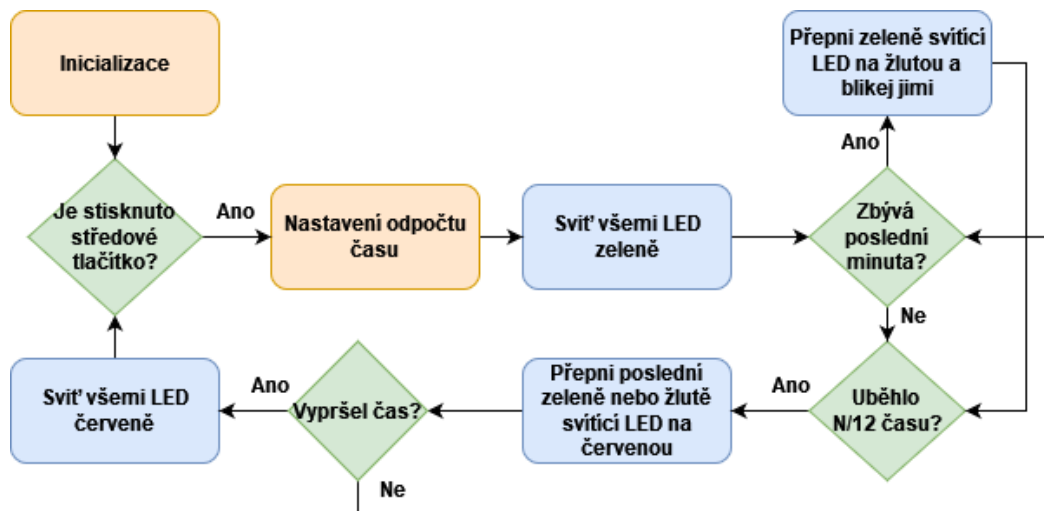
Inicializace

Je stisknuto středové tlačítko?

Ano

Nastavení odpočtu času

Sviť všemi LED zeleně

Přepni zeleně svítící LED na žlutou a blikej jimi

Ano

Zbývá poslední minuta?

Ne

Ano

Uběhlo N/12 času?

Přepni poslední zeleně nebo žlutě svítící LED na červenou

Vypršel čas?

Ano

Sviť všemi LED červeně

Ne